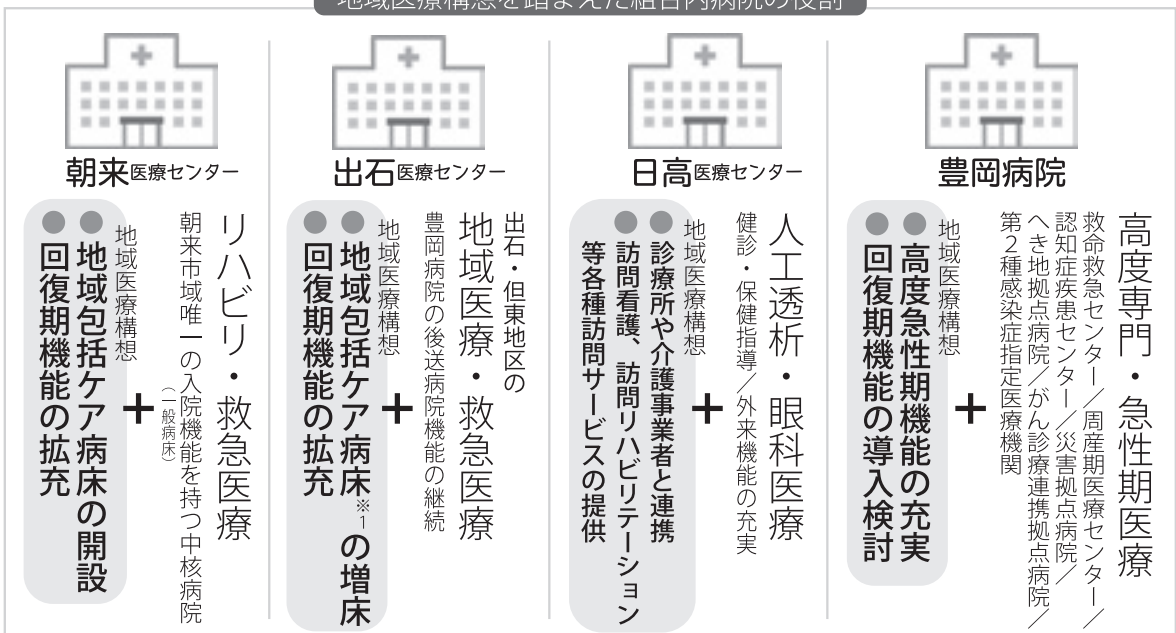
地域医療構想を踏まえた組合内病院の役割

朝来医療センター

リハビリ・救急医療

朝来市域唯一の入院機能を持つ中核病院（一般病床）

＋

地域医療構想

●●地域包括ケア病床の開設
回復期機能の拡充

出石医療センター

出石・但東地区の
地域医療・救急医療

豊岡病院の後送病院機能の継続

＋

地域医療構想

●●地域包括ケア病床※1の増床
回復期機能の拡充

日高医療センター

人工透析・眼科医療

健診・保健指導／外来機能の充実

＋

地域医療構想

●●診療所や介護事業者と連携
訪問看護、訪問リハビリテーション等各種訪問サービスの提供

豊岡病院

高度専門・急性期医療

救命救急センター／周産期医療センター／認知症疾患センター／災害拠点病院／へき地拠点病院／がん診療連携拠点病院／第２種感染症指定医療機関

＋

地域医療構想

●●高度急性期機能の充実
回復期機能の導入検討